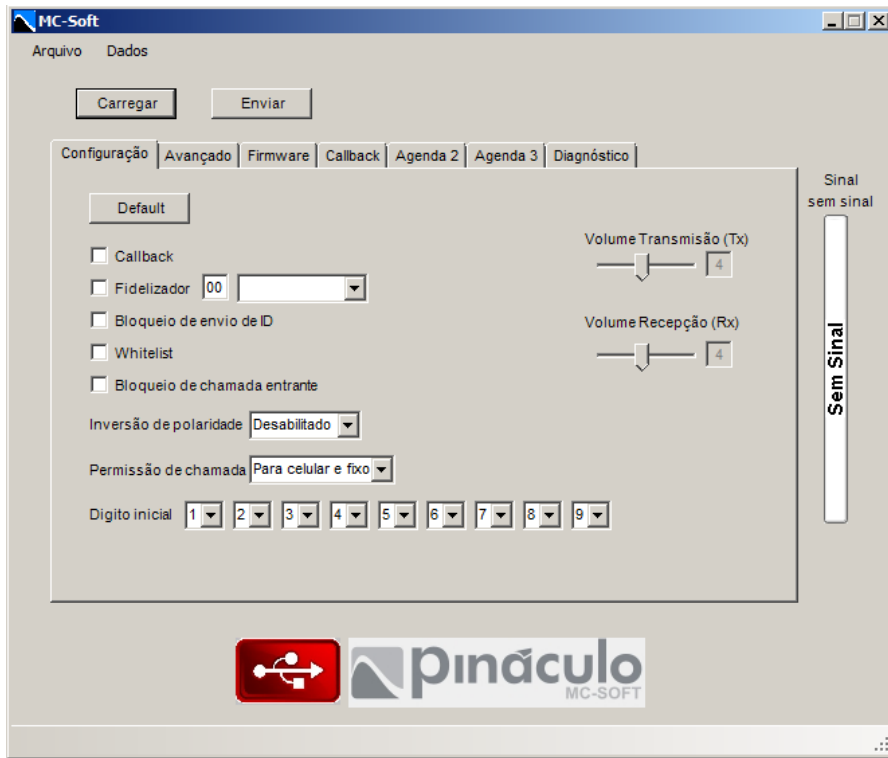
MC-Soft

Arquivo Dados

Carregar Enviar

Configuração | Avançado | Firmware | Callback | Agenda 2 | Agenda 3 | Diagnóstico

Default

Callback

Fidelizador 00

Bloqueio de envio de ID

Whitelist

Bloqueio de chamada entrante

Inversão de polaridade Desabilitado

Permissão de chamada Para celular e fixo

Digito inicial 1 2 3 4 5 6 7 8 9

Volume Transmisão (Tx)

4

Volume Recepção (Rx)

4

Sinal
sem sinal

Sem Sinal

pináculo
MC-SOFT